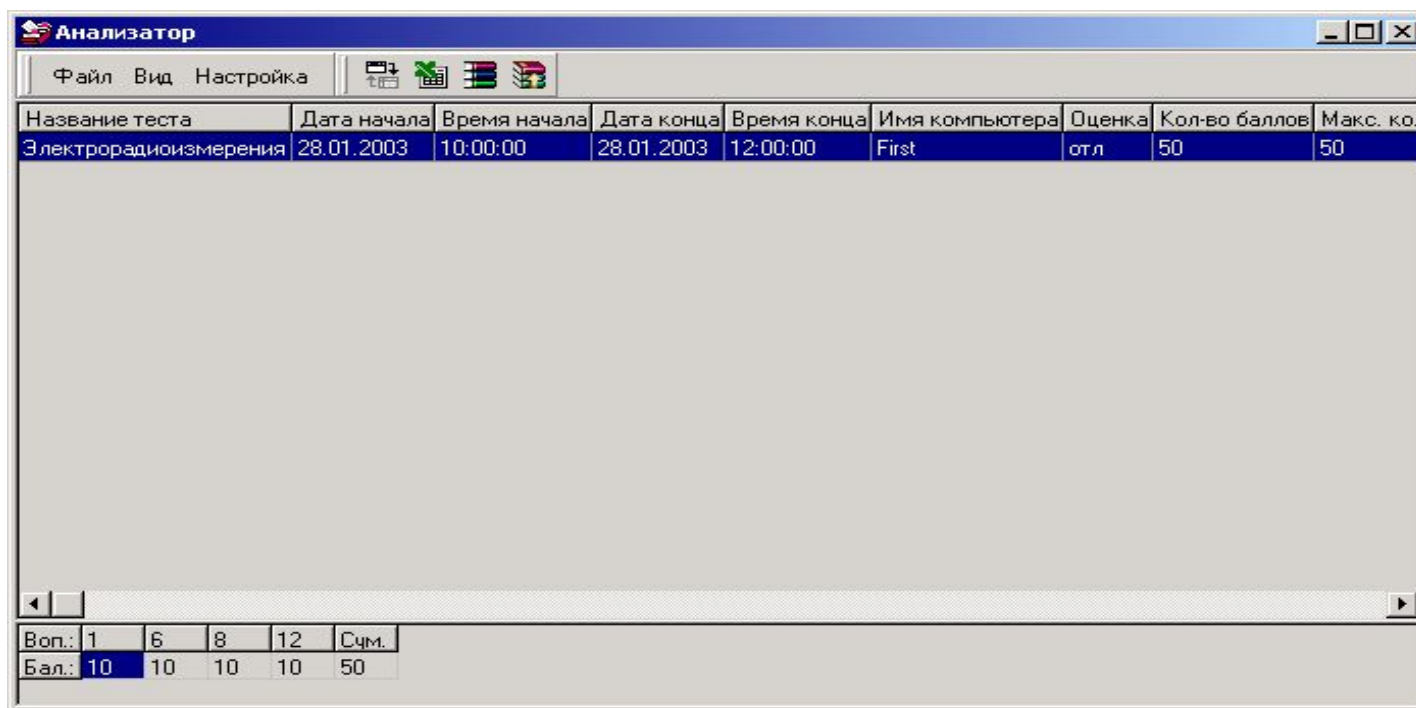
Анализатор

Файл Вид Настройка

| Название теста | Дата начала | Время начала | Дата конца | Время конца | Имя компьютера | Оценка | Кол-во баллов | Макс. ко |
|---|---|---|---|---|---|---|---|---|
| Электрорадиоизмерения | 28.01.2003 | 10:00:00 | 28.01.2003 | 12:00:00 | First | отл | 50 | 50 |

| Воп.: | 1 | 6 | 8 | 12 | Сум. |
|---|---|---|---|---|---|
| Бал.: | 10 | 10 | 10 | 10 | 50 |